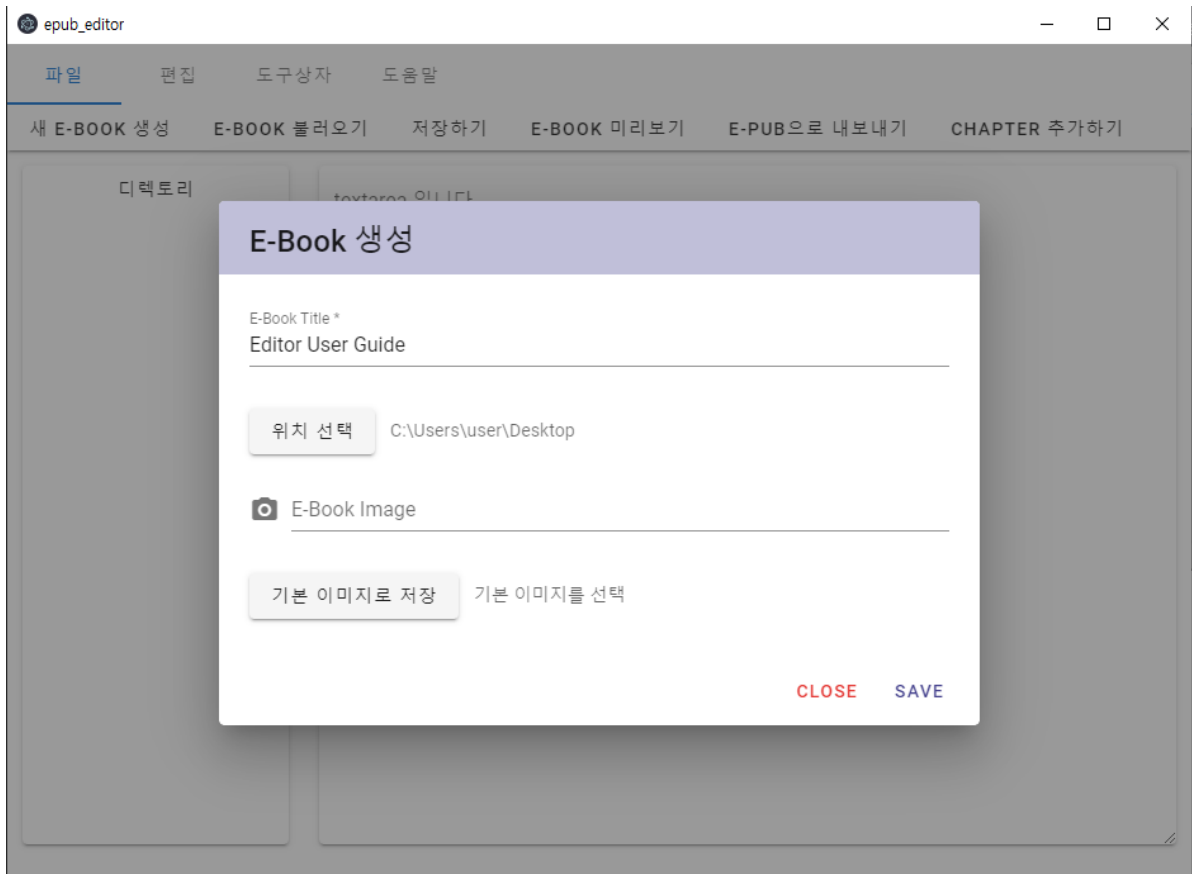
epub_editor

파일 편집 도구상자 도움말

새 E-BOOK 생성 E-BOOK 불러오기 저장하기 E-BOOK 미리보기 E-PUB으로 내보내기 CHAPTER 추가하기

디렉토리

textarea 입니다

E-Book 생성

E-Book Title *
Editor User Guide

위치 선택 C:\Users\user\Desktop

E-Book Image

기본 이미지로 저장 기본 이미지를 선택

CLOSE SAVE